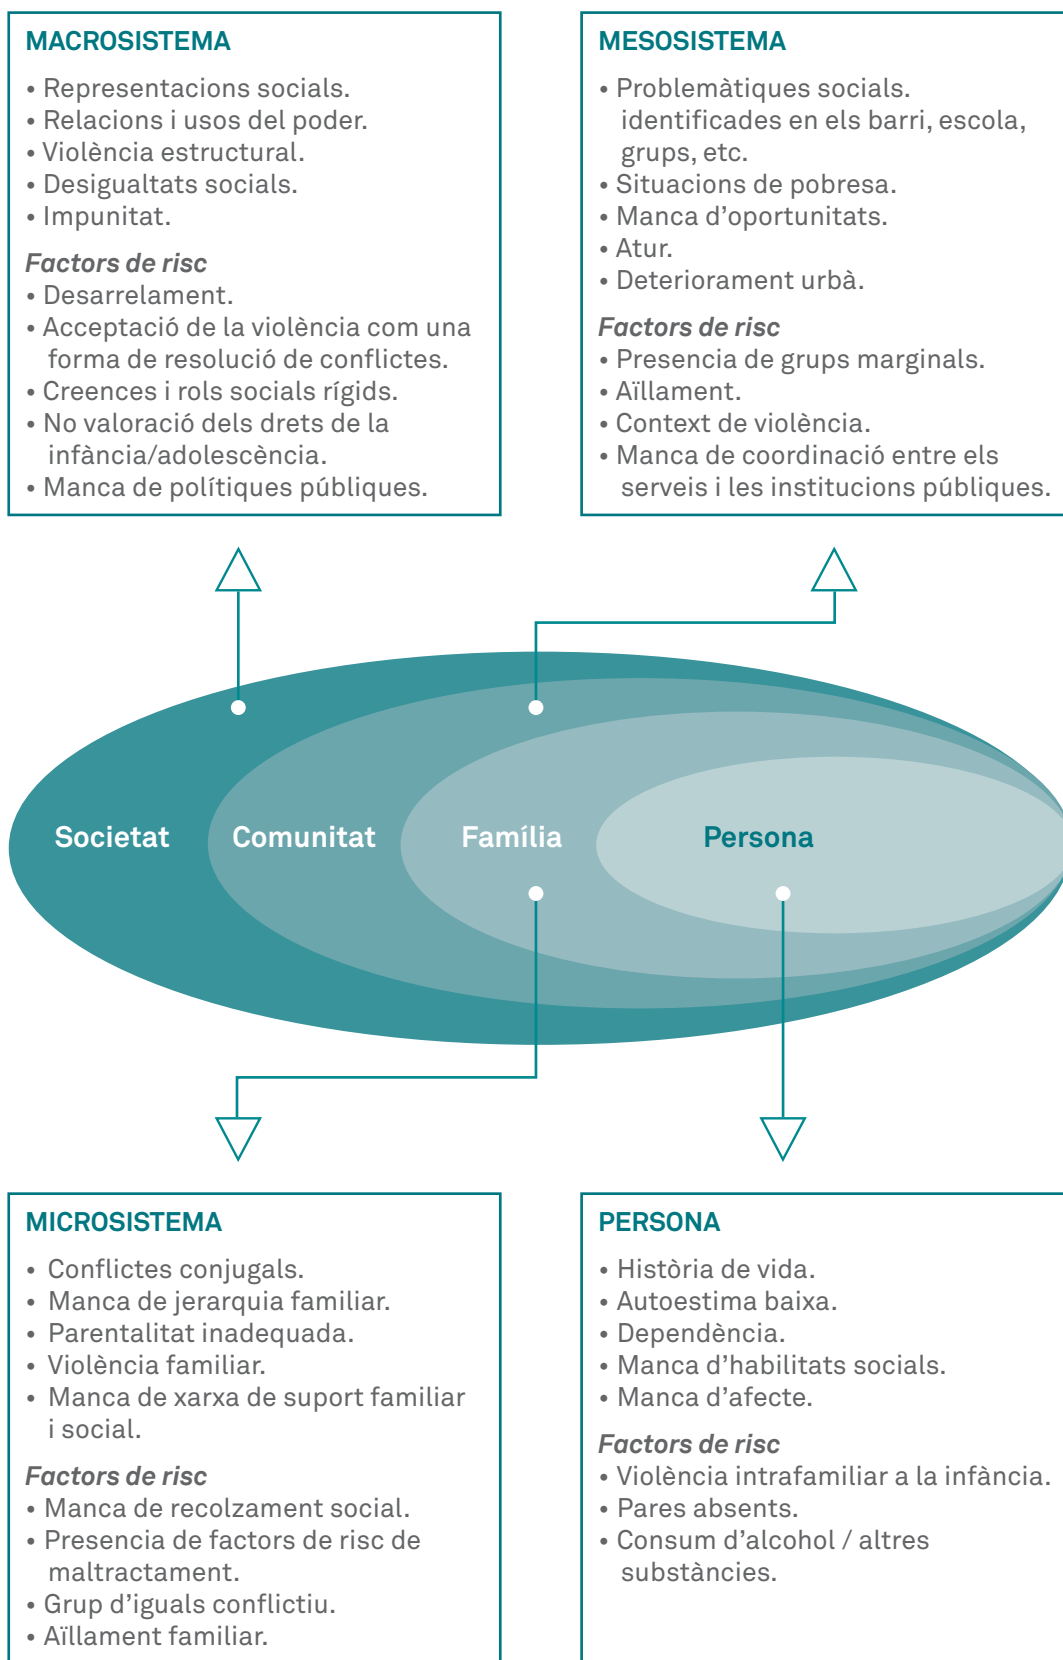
MACROSISTEMA
• Representacions socials.
• Relacions i usos del poder.
• Violència estructural.
• Desigualtats socials.
• Impunitat.

*Factors de risc*
• Desarrelament.
• Acceptació de la violència com una forma de resolució de conflictes.
• Creences i rols socials rígids.
• No valoració dels drets de la infància/adolescència.
• Manca de polítiques públiques.

MESOSISTEMA
• Problemàtiques socials. identificades en els barri, escola, grups, etc.
• Situacions de pobresa.
• Manca d'oportunitats.
• Atur.
• Deteriorament urbà.

*Factors de risc*
• Presencia de grups marginals.
• Aïllament.
• Context de violència.
• Manca de coordinació entre els serveis i les institucions públiques.

Societat
Comunitat
Família
Persona

MICROSISTEMA
• Conflictes conjugals.
• Manca de jerarquia familiar.
• Parentalitat inadequada.
• Violència familiar.
• Manca de xarxa de suport familiar i social.

*Factors de risc*
• Manca de recolzament social.
• Presencia de factors de risc de maltractament.
• Grup d'iguals conflictiu.
• Aïllament familiar.

PERSONA
• Història de vida.
• Autoestima baixa.
• Dependència.
• Manca d'habilitats socials.
• Manca d'afecte.

*Factors de risc*
• Violència intrafamiliar a la infància.
• Pares absents.
• Consum d'alcohol / altres substàncies.